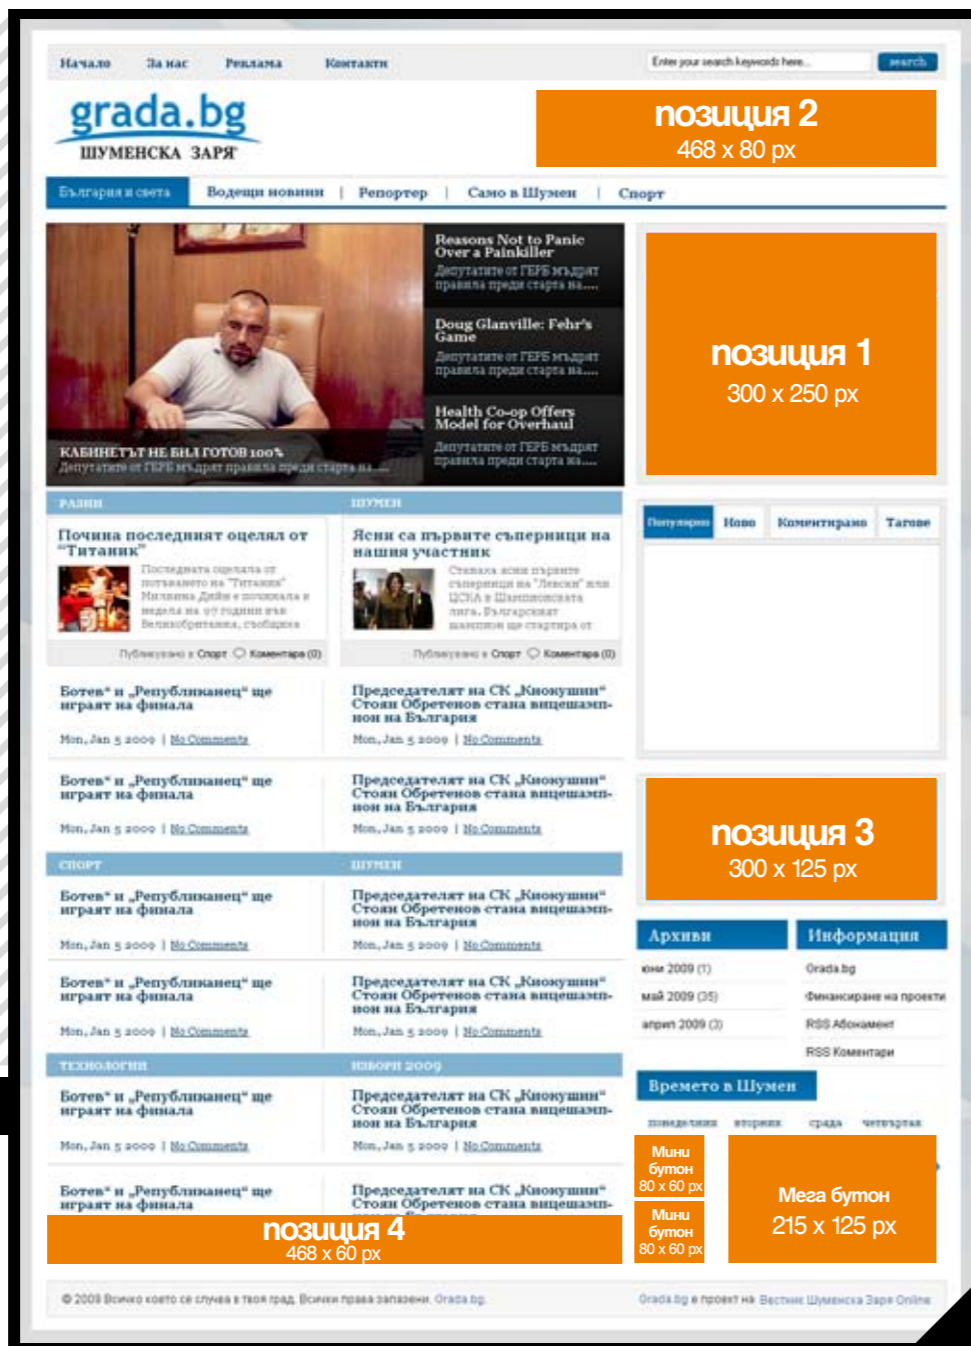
Начало За нас Реклама Контакти

Enter your search keywords here... search

grada.bg
ШУМЕНСКА ЗАРЯ

позиция 2
468 x 80 px

България и света | Водещи новини | Репортер | Само в Шумен | Спорт

КАБИНЕТЪТ НЕ БИЛ ГОТОВ 100%
Депутатите от ГЕРБ мъдрят правила преди старта на....

Reasons Not to Panic Over a Painkiller
Депутатите от ГЕРБ мъдрят правила преди старта на....

Doug Glanville: Fehr's Game
Депутатите от ГЕРБ мъдрят правила преди старта на....

Health Co-op Offers Model for Overhaul
Депутатите от ГЕРБ мъдрят правила преди старта на....

позиция 1
300 x 250 px

РАЗНИ

Почина последният оцелял от "Титаник"
Последната оцеляла от потъването на "Титаник" Милвина Дийн е почнала в неделя на 97 годишна във Великобритания, съобщиха

Публикувано в Спорт Коментара (0)

ШУМЕН

Ясни са първите съперници на нашия участник
Станаха ясни първите съперници на "Левски" или ЦСКА в Шампионската лига. Българският шампион ще стартира от

Публикувано в Спорт Коментара (0)

Популярно Ново Коментирано Тагове

Ботев" и „Републиканец" ще играят на финала
Mon, Jan 5 2009 | No Comments

Председателят на СК „Кюокушин" Стоян Обретенов стана вицешампион на България
Mon, Jan 5 2009 | No Comments

Ботев" и „Републиканец" ще играят на финала
Mon, Jan 5 2009 | No Comments

Председателят на СК „Кюокушин" Стоян Обретенов стана вицешампион на България
Mon, Jan 5 2009 | No Comments

позиция 3
300 x 125 px

СПОРТ

ШУМЕН

Ботев" и „Републиканец" ще играят на финала
Mon, Jan 5 2009 | No Comments

Председателят на СК „Кюокушин" Стоян Обретенов стана вицешампион на България
Mon, Jan 5 2009 | No Comments

Ботев" и „Републиканец" ще играят на финала
Mon, Jan 5 2009 | No Comments

Председателят на СК „Кюокушин" Стоян Обретенов стана вицешампион на България
Mon, Jan 5 2009 | No Comments

Архиви
юни 2009 (1)
май 2009 (35)
април 2009 (3)

Информация
Grada.bg
Финансиране на проекти
RSS Абонамент
RSS Коментари

ТЕХНОЛОГИИ

ИЗБОРИ 2009

Ботев" и „Републиканец" ще играят на финала
Mon, Jan 5 2009 | No Comments

Председателят на СК „Кюокушин" Стоян Обретенов стана вицешампион на България
Mon, Jan 5 2009 | No Comments

Времето в Шумен
понеделник вторник сряда четвъртък

Ботев" и „Републиканец" ще играят на финала

Председателят на СК „Кюокушин" Стоян Обретенов стана вицешампион

позиция 4
468 x 60 px

Мини бутон
80 x 60 px

Мини бутон
80 x 60 px

Мега бутон
215 x 125 px

© 2009 Всичко което се случва в твоя град. Всички права запазени. Grada.bg

Grada.bg е проект на Вестник Шуменска Заря Online